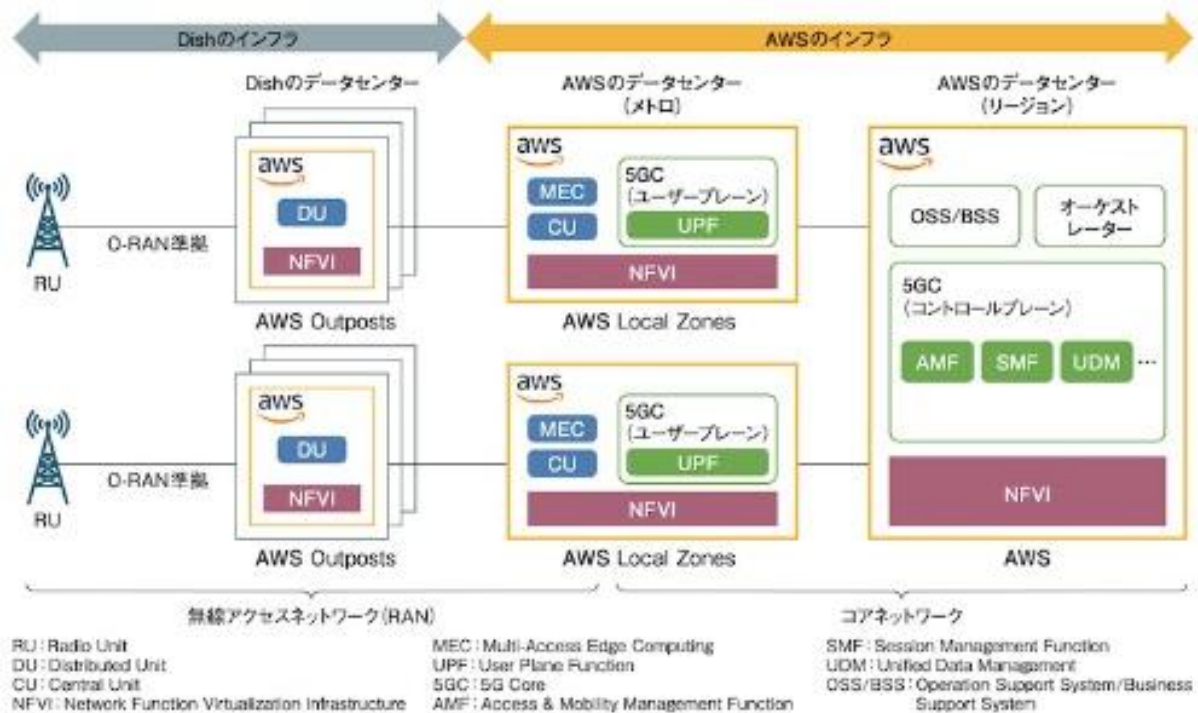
Dishのインフラ

AWSのインフラ

Dishのデータセンター

AWSのデータセンター（メトロ）

AWSのデータセンター（リージョン）

aws

DU

NFVI

AWS Outposts

O-RAN準拠

RU

aws

MEC

CU

5GC（ユーザープレーン）

UPF

NFVI

AWS Local Zones

aws

OSS/BSS

オーケストレーター

5GC（コントロールプレーン）

AMF

SMF

UDM

…

aws

DU

NFVI

AWS Outposts

O-RAN準拠

RU

aws

MEC

CU

5GC（ユーザープレーン）

UPF

NFVI

AWS Local Zones

NFVI

AWS

無線アクセスネットワーク（RAN）

コアネットワーク

RU：Radio Unit
DU：Distributed Unit
CU：Central Unit
NFVI：Network Function Virtualization Infrastructure

MEC：Multi-Access Edge Computing
UPF：User Plane Function
5GC：5G Core
AMF：Access & Mobility Management Function

SMF：Session Management Function
UDM：Unified Data Management
OSS/BSS：Operation Support System/Business Support System